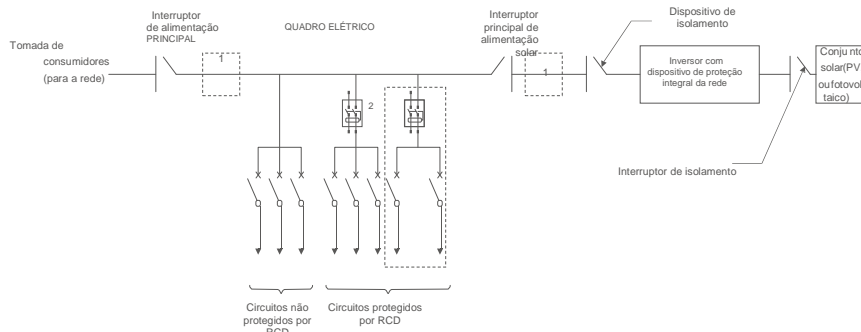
Tomada de consumidores (para a rede)

Interruptor de alimentação PRINCIPAL

1

QUADRO ELÉTRICO

2

Interruptor principal de alimentação solar

1

Dispositivo de isolamento

Inversor com dispositivo de proteção integral da rede

Conju nto solar(PV oufotovol taico)

Interruptor de isolamento

Circuitos não protegidos por RCD

Circuitos protegidos por RCD